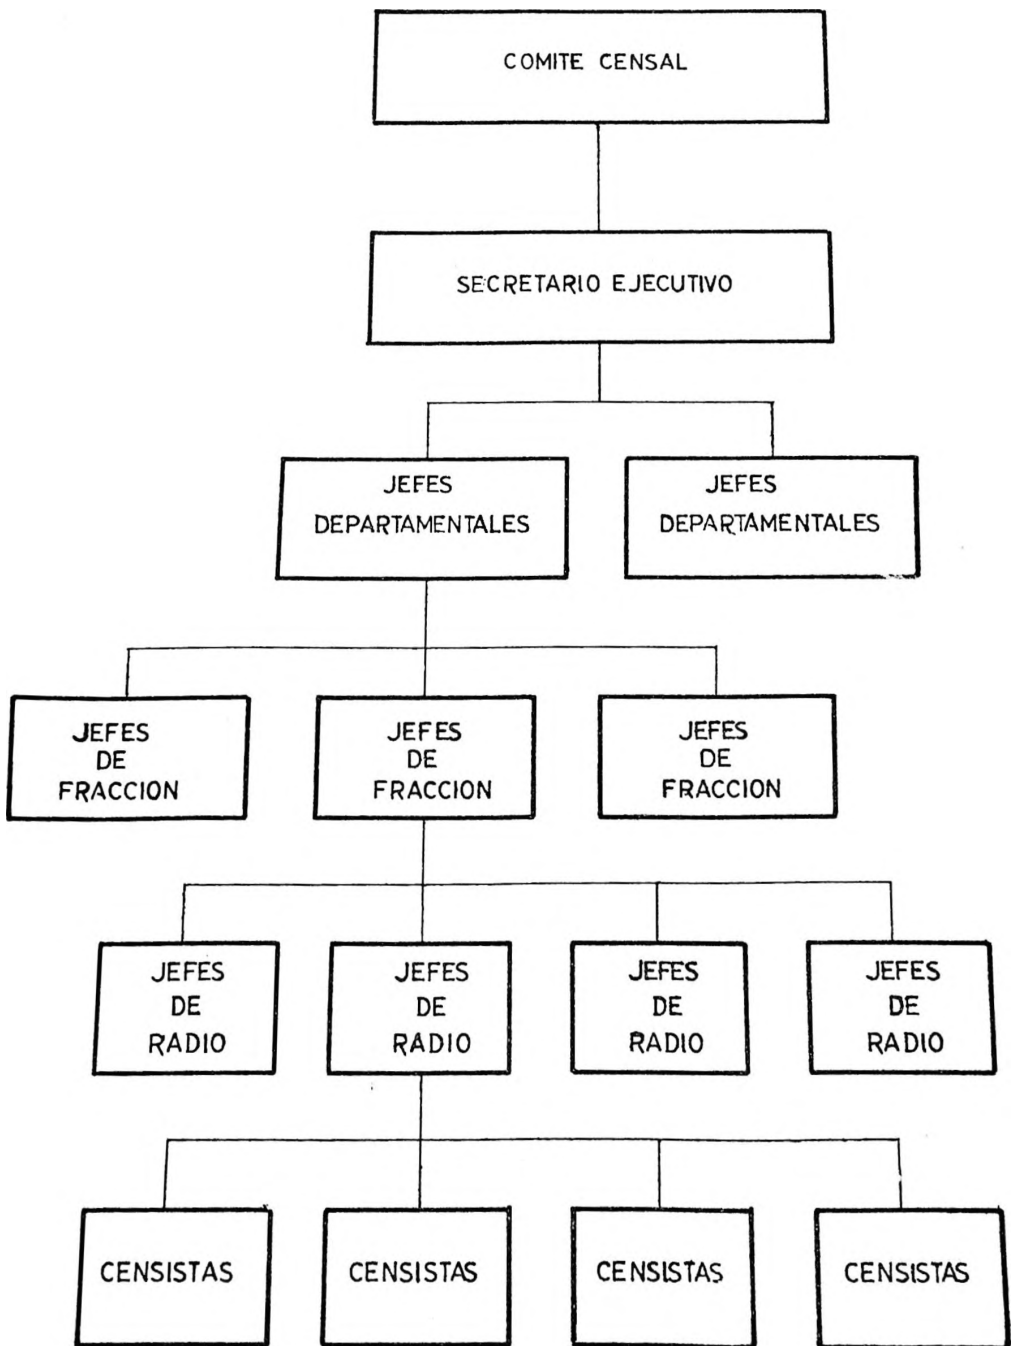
COMITE CENSAL

SECRETARIO EJECUTIVO

JEFES DEPARTAMENTALES

JEFES DEPARTAMENTALES

JEFES DE FRACCION

JEFES DE FRACCION

JEFES DE FRACCION

JEFES DE RADIO

JEFES DE RADIO

JEFES DE RADIO

JEFES DE RADIO

CENSISTAS

CENSISTAS

CENSISTAS

CENSISTAS